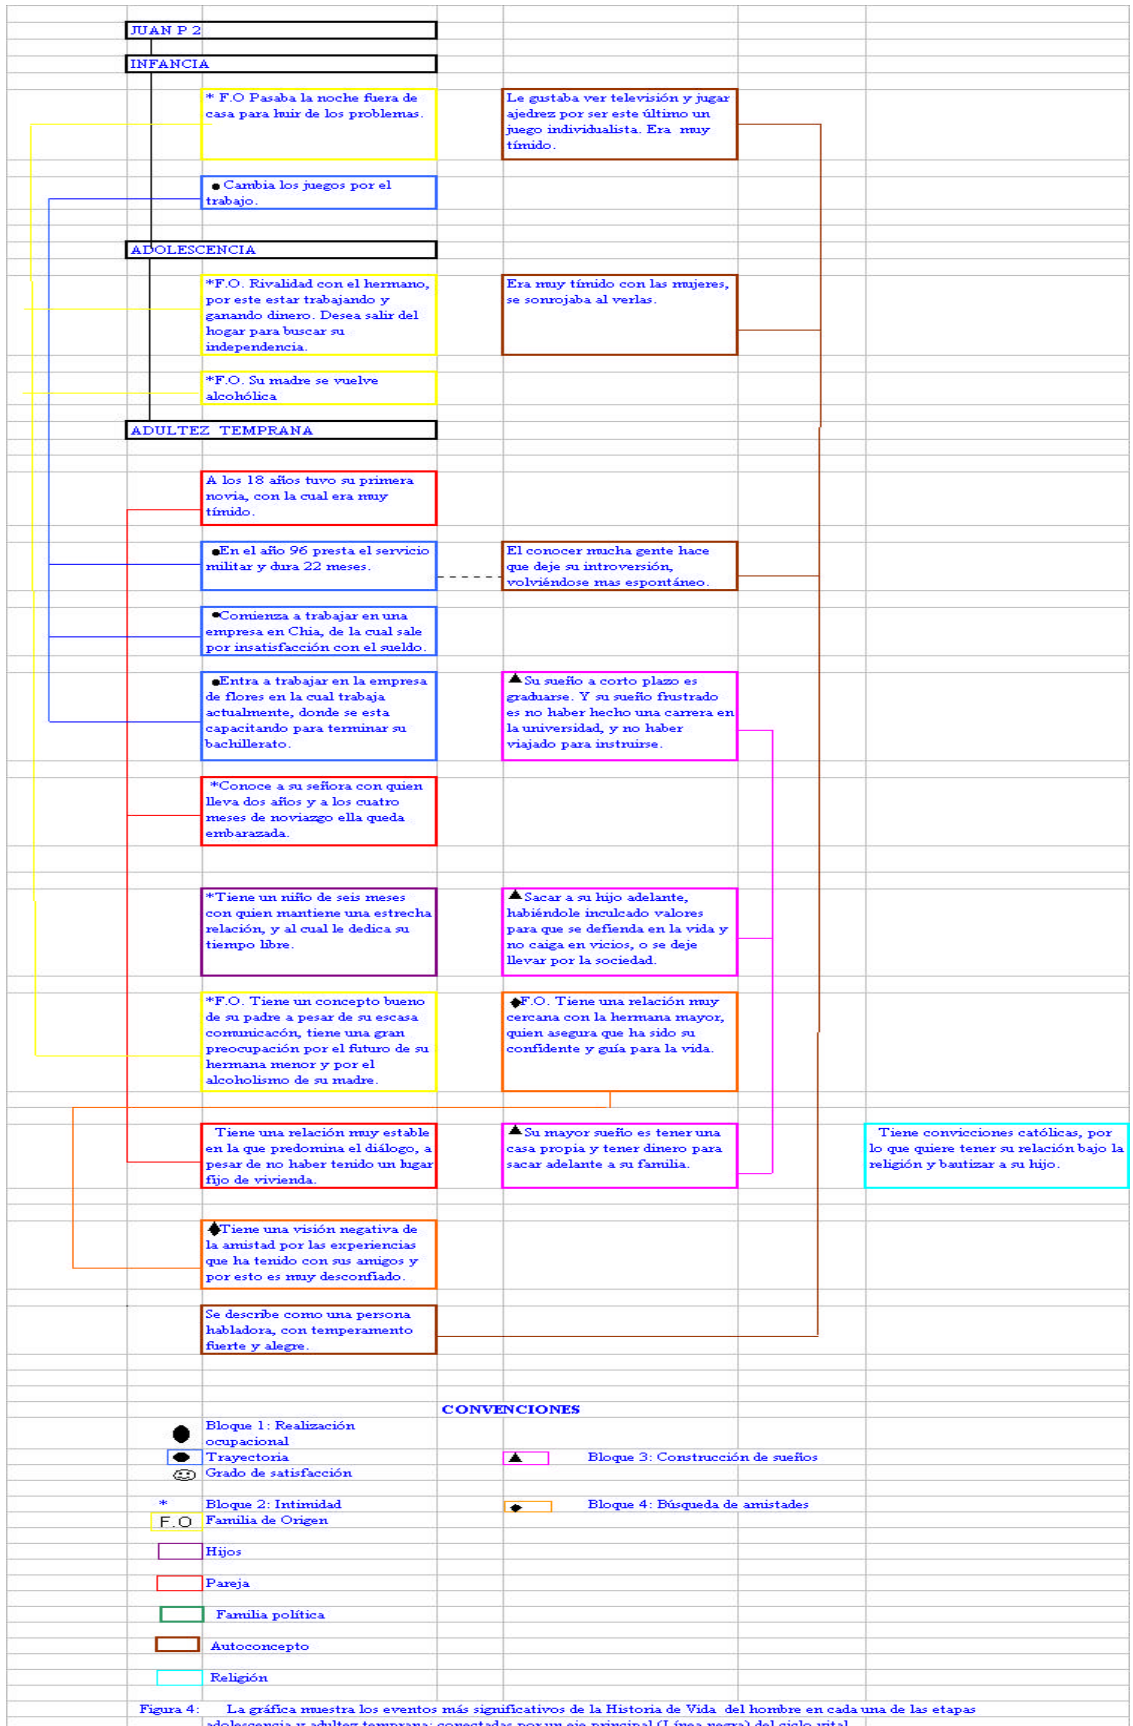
JUAN P 2

INFANCIA

* F.O Pasaba la noche fuera de casa para huir de los problemas.

Le gustaba ver televisión y jugar ajedrez por ser este último un juego individualista. Era muy tímido.

● Cambia los juegos por el trabajo.

ADOLESCENCIA

*F.O. Rivalidad con el hermano, por este estar trabajando y ganando dinero. Desea salir del hogar para buscar su independencia.

Era muy tímido con las mujeres, se sonrojaba al verlas.

*F.O. Su madre se vuelve alcohólica

ADULTEZ TEMPRANA

A los 18 años tuvo su primera novia, con la cual era muy tímido.

●En el año 96 presta el servicio militar y dura 22 meses.

El conocer mucha gente hace que deje su introversión, volviéndose mas espontáneo.

●Comienza a trabajar en una empresa en Chia, de la cual sale por insatisfacción con el sueldo.

●Entra a trabajar en la empresa de flores en la cual trabaja actualmente, donde se esta capacitando para terminar su bachillerato.

▲Su sueño a corto plazo es graduarse. Y su sueño frustrado es no haber hecho una carrera en la universidad, y no haber viajado para instruirse.

*Conoce a su señora con quien lleva dos años y a los cuatro meses de noviazgo ella queda embarazada.

*Tiene un niño de seis meses con quien mantiene una estrecha relación, y al cual le dedica su tiempo libre.

▲Sacar a su hijo adelante, habiéndole inculcado valores para que se defienda en la vida y no caiga en vicios, o se deje llevar por la sociedad.

*F.O. Tiene un concepto bueno de su padre a pesar de su escasa comunicacón, tiene una gran preocupación por el futuro de su hermana menor y por el alcoholismo de su madre.

◆F.O. Tiene una relación muy cercana con la hermana mayor, quien asegura que ha sido su confidente y guía para la vida.

Tiene una relación muy estable en la que predomina el diálogo, a pesar de no haber tenido un lugar fijo de vivienda.

▲Su mayor sueño es tener una casa propia y tener dinero para sacar adelante a su familia.

Tiene convicciones católicas, por lo que quiere tener su relación bajo la religión y bautizar a su hijo.

◆Tiene una visión negativa de la amistad por las experiencias que ha tenido con sus amigos y por esto es muy desconfiado.

Se describe como una persona habladora, con temperamento fuerte y alegre.

CONVENCIONES

Bloque 1: Realización ocupacional
Trayectoria
Grado de satisfacción
Bloque 3: Construcción de sueños
* Bloque 2: Intimidad
Bloque 4: Búsqueda de amistades
F.O Familia de Origen
Hijos
Pareja
Familia política
Autoconcepto
Religión

Figura 4: La gráfica muestra los eventos más significativos de la Historia de Vida del hombre en cada una de las etapas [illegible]